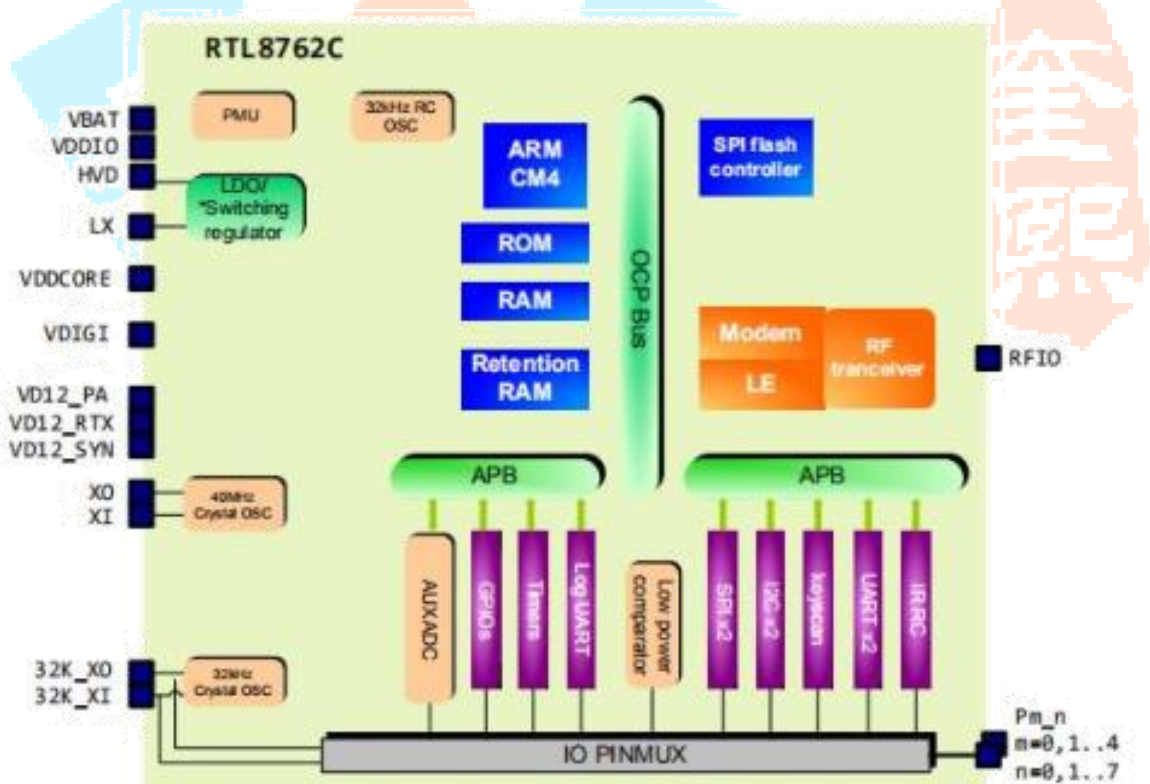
RTL8762C

VBAT
VDDIO
HVD
LX
VDDCORE
VDIGI
VD12_PA
VD12_RTX
VD12_SYN
XO
XI
32K_XO
32K_XI

PMU
32kHz RC OSC
LDO/ *Switching regulator
40MHz Crystal OSC
32kHz Crystal OSC

ARM CM4
ROM
RAM
Retention RAM

OCP Bus

SPI flash controller

Modem
LE
RF tranceiver

RFIO

APB
APB

AUXADC
GPIOs
Timers
Log UART
Low power comparator
SPI x2
I2C x2
keyscan
UART x2
IR RC

IO PINMUX

Pm_n
m=0,1..4
n=0,1..7